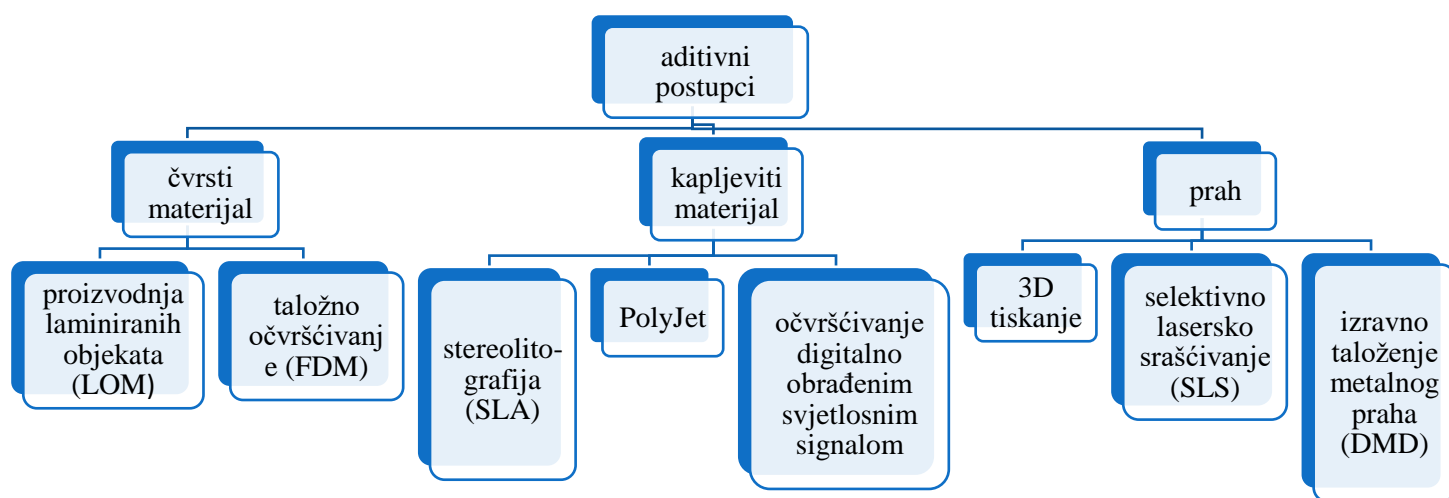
aditivni postupci

čvrsti materijal

kapljeviti materijal

prah

proizvodnja laminiranih objekata (LOM)

taložno očvršćivanje (FDM)

stereolitografija (SLA)

PolyJet

očvršćivanje digitalno obrađenim svjetlosnim signalom

3D tiskanje

selektivno lasersko srašćivanje (SLS)

izravno taloženje metalnog praha (DMD)